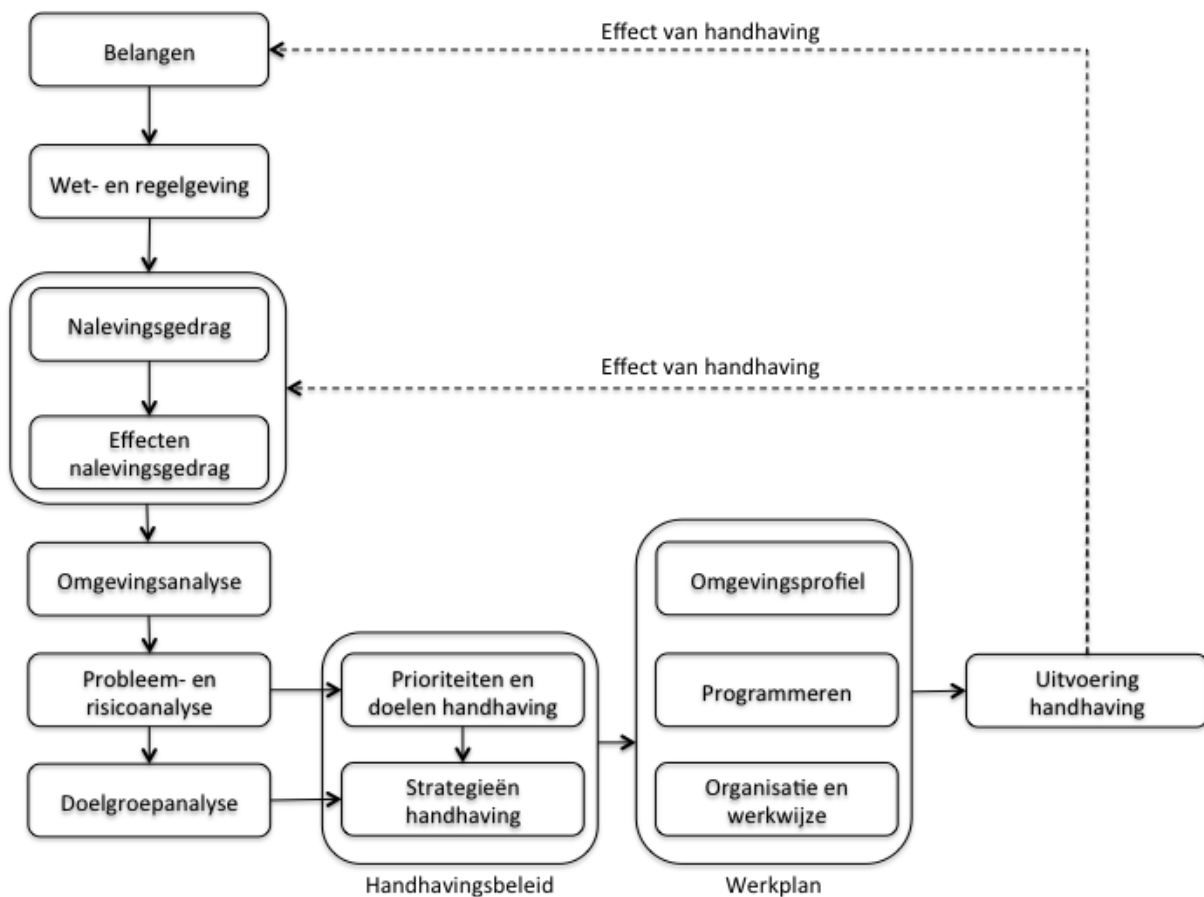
Belangen

Effect van handhaving

Wet- en regelgeving

Nalevingsgedrag

Effect van handhaving

Effecten nalevingsgedrag

Omgevingsanalyse

Probleem- en risicoanalyse

Doelgroepanalyse

Prioriteiten en doelen handhaving

Strategieën handhaving

Handhavingsbeleid

Omgevingsprofiel

Programmeren

Organisatie en werkwijze

Werkplan

Uitvoering handhaving